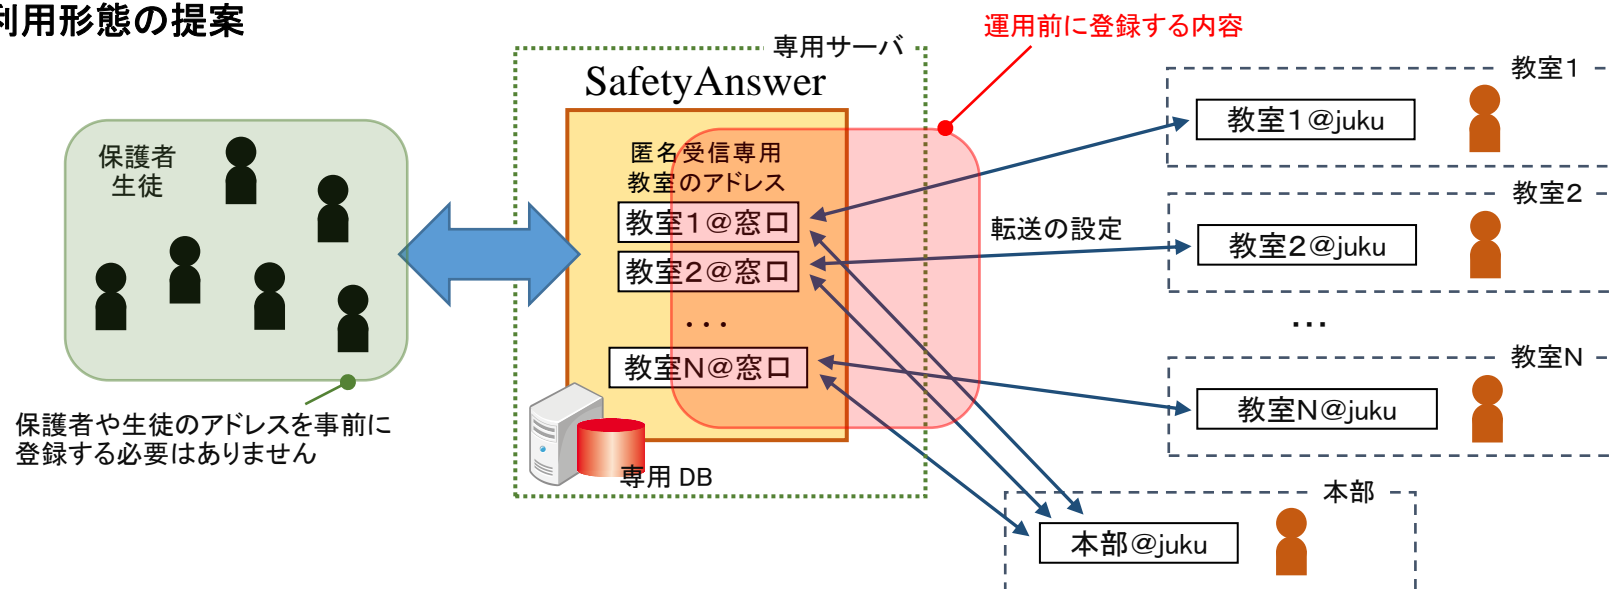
利用形態の提案

専用サーバ
SafetyAnswer

運用前に登録する内容

保護者
生徒

匿名受信専用
教室のアドレス
教室1@窓口
教室2@窓口
・・・
教室N@窓口

専用 DB

保護者や生徒のアドレスを事前に
登録する必要はありません

転送の設定

教室1
教室1@juku
教室2
教室2@juku
・・・
教室N
教室N@juku
本部
本部@juku